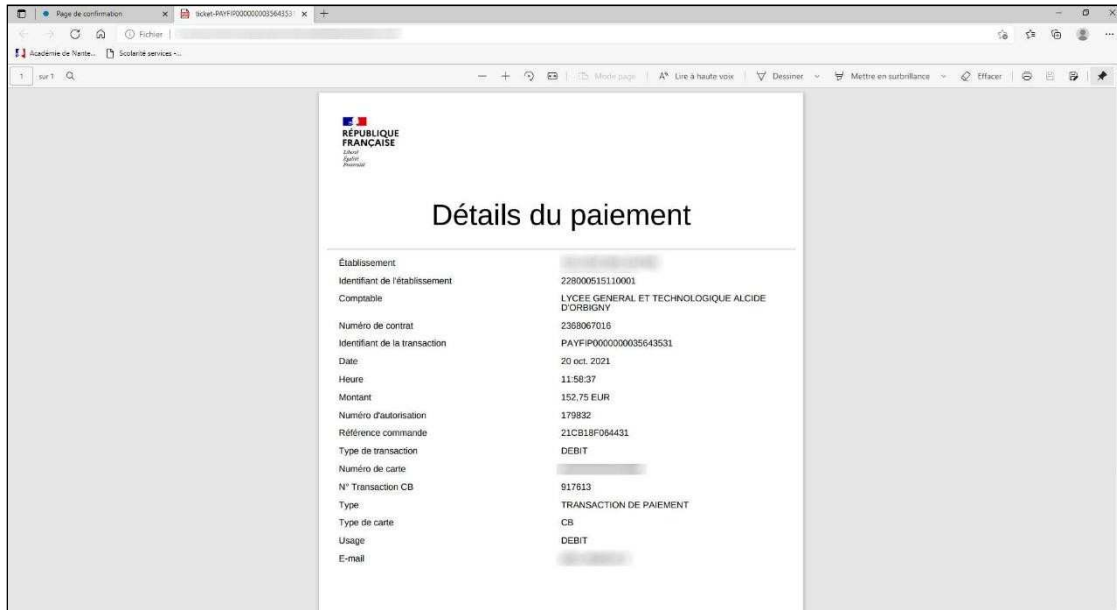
Page de confirmation | ticket-PAYFIP000000003564353

Fichier

Académie de Nante... Scolarité services -...

1 sur 1

Mode page | Lire à haute voix | Dessiner | Mettre en surbrillance | Effacer

RÉPUBLIQUE FRANÇAISE
Liberté
Égalité
Fraternité

Détails du paiement

| | |
|---|---|
| Établissement | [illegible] |
| Identifiant de l'établissement | 228000515110001 |
| Comptable | LYCEE GENERAL ET TECHNOLOGIQUE ALCIDE D'ORBIGNY |
| Numéro de contrat | 2368067016 |
| Identifiant de la transaction | PAYFIP000000035643531 |
| Date | 20 oct. 2021 |
| Heure | 11:58:37 |
| Montant | 152,75 EUR |
| Numéro d'autorisation | 179832 |
| Référence commande | 21CB18F064431 |
| Type de transaction | DEBIT |
| Numéro de carte | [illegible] |
| N° Transaction CB | 917613 |
| Type | TRANSACTION DE PAIEMENT |
| Type de carte | CB |
| Usage | DEBIT |
| E-mail | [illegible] |